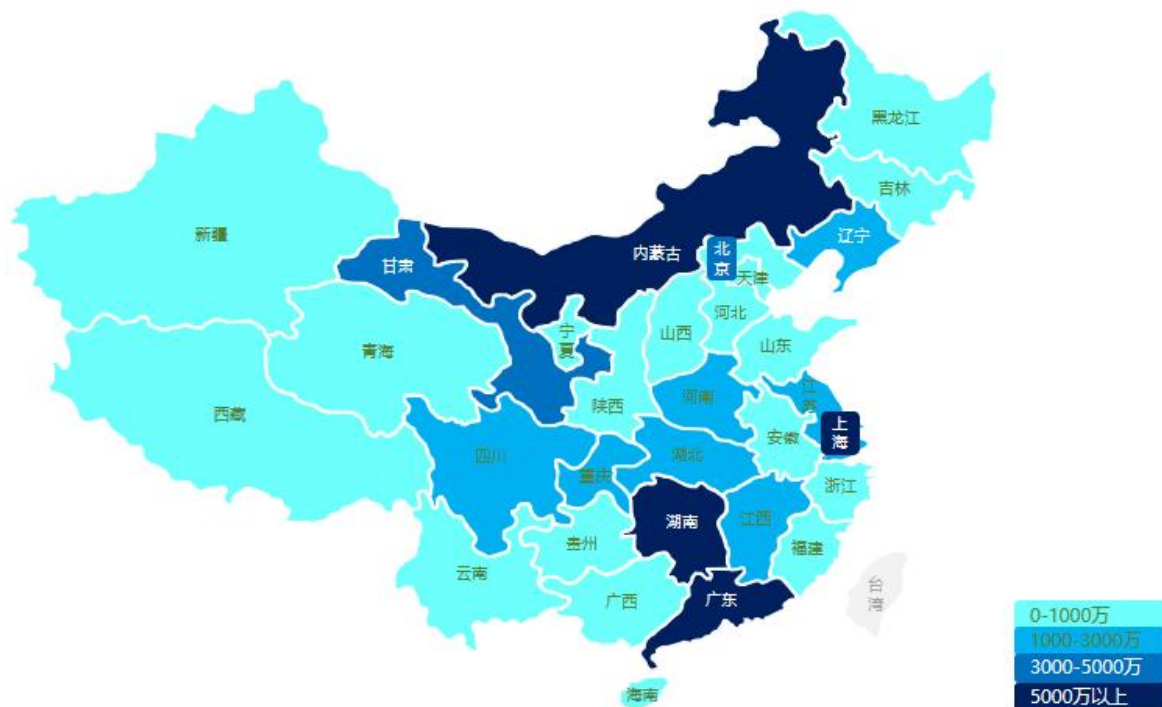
黑龙江
吉林
新疆
内蒙古
北京
辽宁
甘肃
天津
河北
宁夏
山西
青海
山东
江苏
陕西
河南
西藏
上海
安徽
四川
湖北
重庆
浙江
湖南
江西
贵州
福建
云南
台湾
广西
广东
海南
0-1000万
1000-3000万
3000-5000万
5000万以上